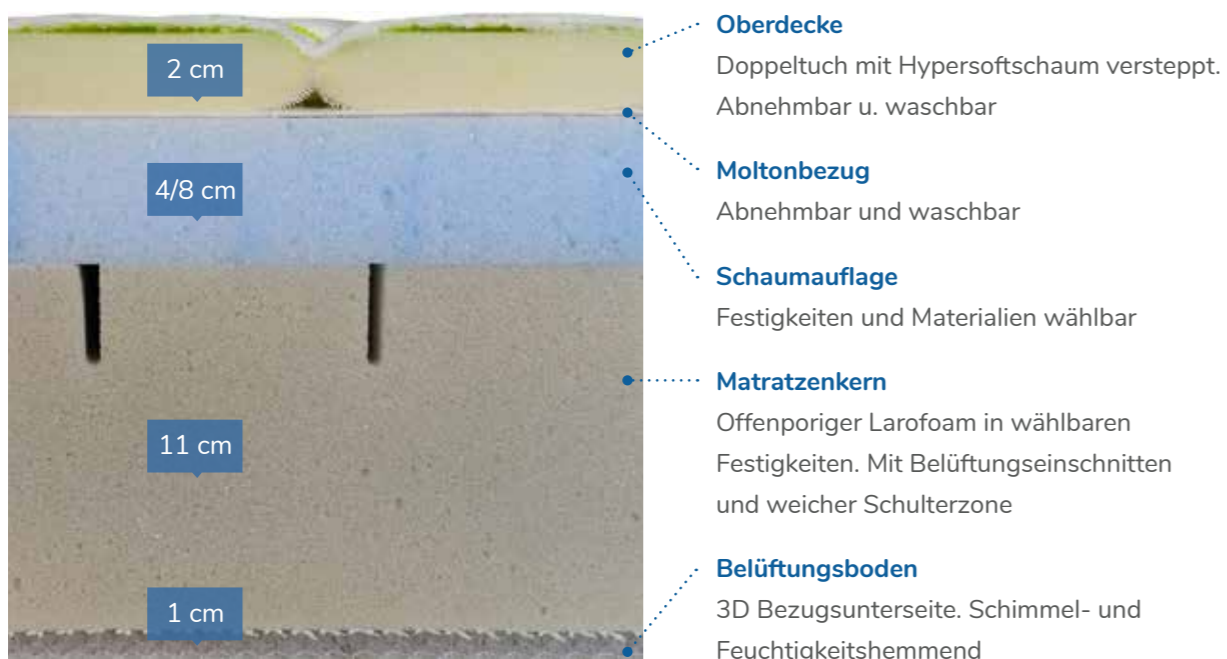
2 cm

4/8 cm

11 cm

1 cm

Oberdecke
Doppeltuch mit Hypersoftschaum versteppt. Abnehmbar u. waschbar

Moltonbezug
Abnehmbar und waschbar

Schaumauflage
Festigkeiten und Materialien wählbar

Matratzenkern
Offenporiger Larofoam in wählbaren Festigkeiten. Mit Belüftungseinschnitten und weicher Schulterzone

Belüftungsboden
3D Bezugsunterseite. Schimmel- und Feuchtigkeitshemmend